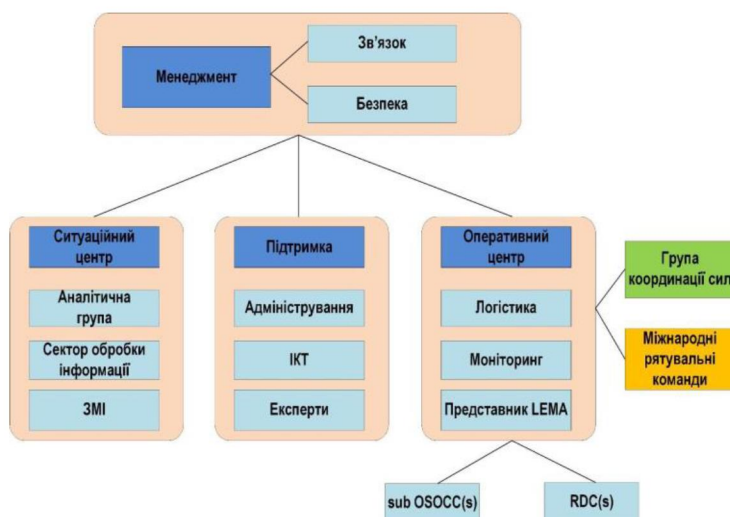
Менеджмент

Зв'язок

Безпека

Ситуаційний центр

Аналітична група

Сектор обробки інформації

ЗМІ

Підтримка

Адміністрування

ІКТ

Експерти

Оперативний центр

Логістика

Моніторинг

Представник LEMA

Група координації сил

Міжнародні рятувальні команди

sub OSOCC(s)

RDC(s)